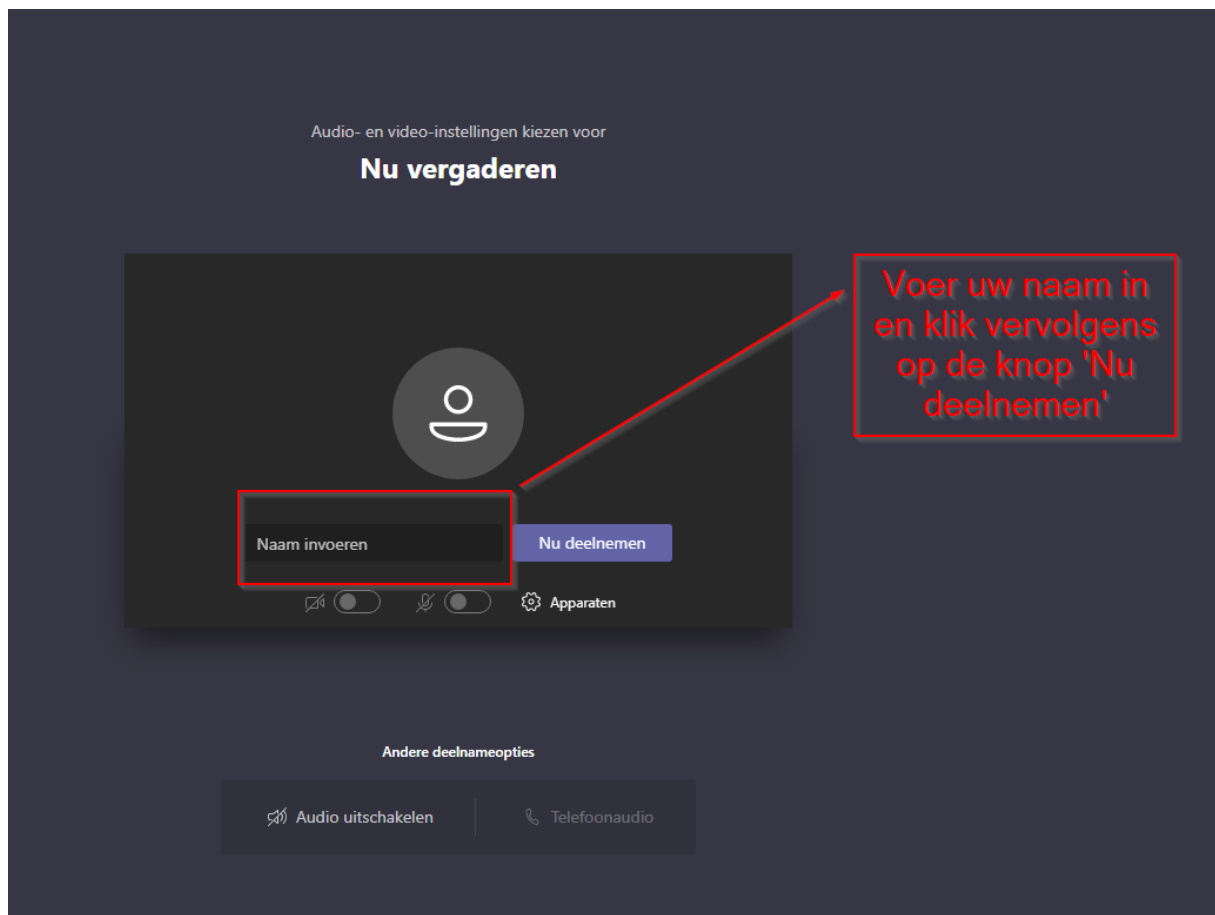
Audio- en video-instellingen kiezen voor

Nu vergaderen

Voer uw naam in en klik vervolgens op de knop 'Nu deelnemen'

Naam invoeren

Nu deelnemen

Apparaten

Andere deelnameopties

Audio uitschakelen

Telefoonaudio